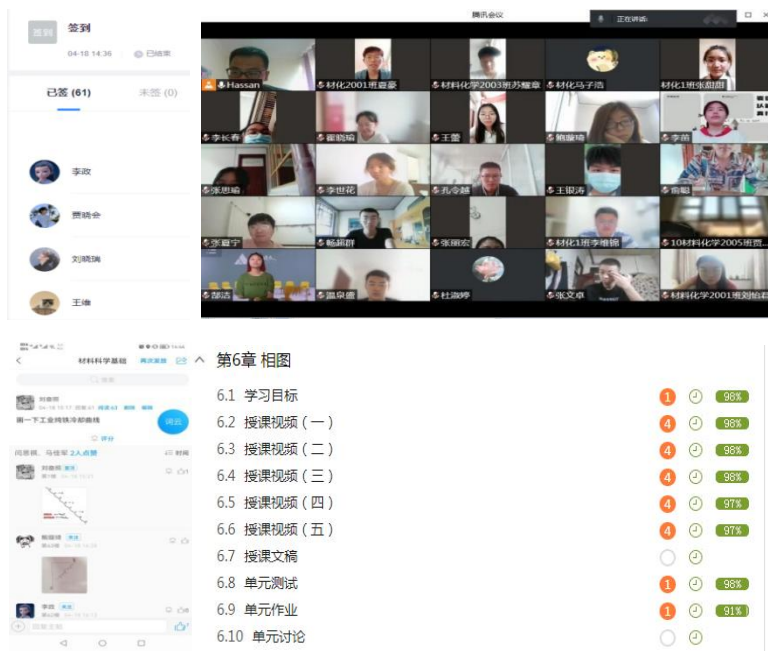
签到

签到

04-18 14:36 已结束

已签 (61) 未签 (0)

李政

晋晓会

刘晓瑞

王维

腾讯会议

正在讲话:

Hassan

材化2001班夏豪

材料化学2003班苏耀章

材化马子浩

材化1班张甜甜

李长春

崔晓瑜

王堃

雅璇琦

李茵

张思瑜

李世花

孔令越

王锐涛

俞魁

张夏宁

畅超群

张丽宏

材化1班李维锦

10材料化学2005班贾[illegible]

邵洁

温泉德

杜迦婷

张文卓

材料化学2001班刘怡若

材料科学基础

刘春雨

画一下工业纯铁冷却曲线

回答

评分

闫思琪、马佳军 2人点赞

刘春雨

雅璇琦

李政

回复聊天

第6章 相图

6.1 学习目标 1 98%

6.2 授课视频（一） 4 98%

6.3 授课视频（二） 4 98%

6.4 授课视频（三） 4 98%

6.5 授课视频（四） 4 97%

6.6 授课视频（五） 4 97%

6.7 授课文稿

6.8 单元测试 1 98%

6.9 单元作业 1 91%

6.10 单元讨论